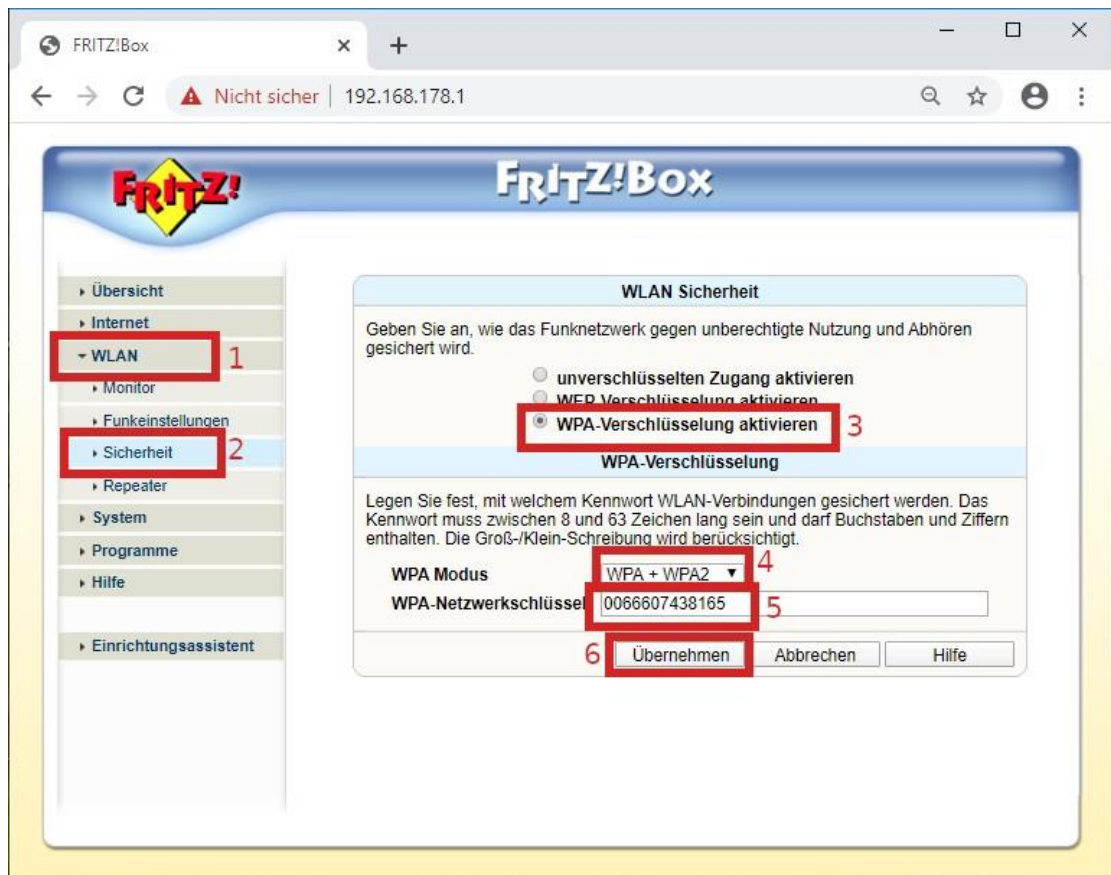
FRITZ!Box
Nicht sicher | 192.168.178.1

FRITZ!
FRITZ!Box

Übersicht
Internet
WLAN 1
Monitor
Funkeinstellungen
Sicherheit 2
Repeater
System
Programme
Hilfe
Einrichtungsassistent

WLAN Sicherheit

Geben Sie an, wie das Funknetzwerk gegen unberechtigte Nutzung und Abhören gesichert wird.

unverschlüsselten Zugang aktivieren
WEP-Verschlüsselung aktivieren
WPA-Verschlüsselung aktivieren 3

WPA-Verschlüsselung

Legen Sie fest, mit welchem Kennwort WLAN-Verbindungen gesichert werden. Das Kennwort muss zwischen 8 und 63 Zeichen lang sein und darf Buchstaben und Ziffern enthalten. Die Groß-/Klein-Schreibung wird berücksichtigt.

WPA Modus WPA + WPA2 4
WPA-Netzwerkschlüssel 0066607438165 5

6 Übernehmen Abbrechen Hilfe